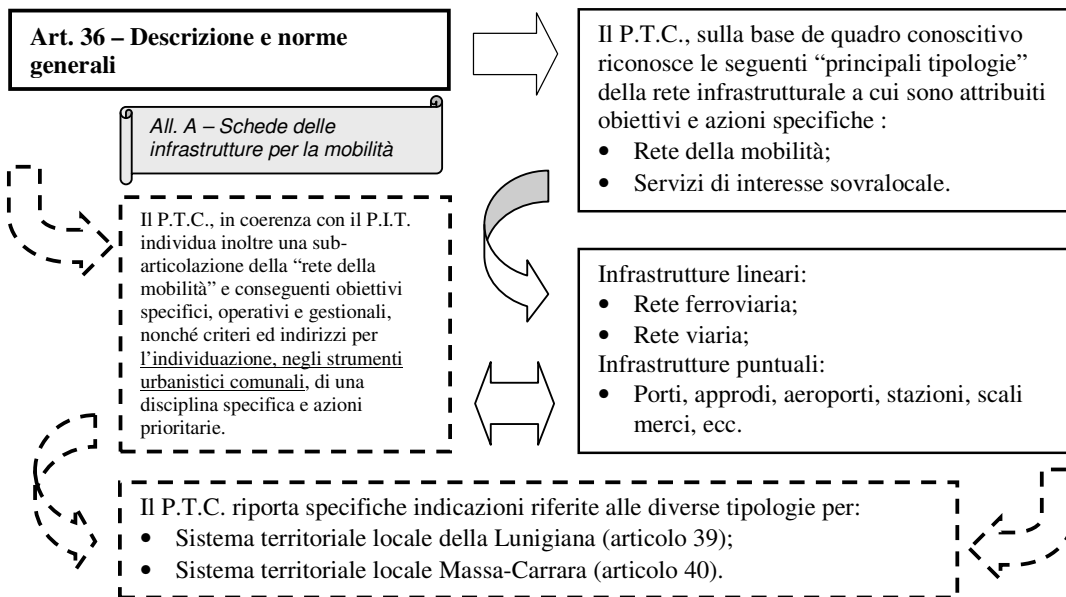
Art. 36 – Descrizione e norme generali

All. A – Schede delle infrastrutture per la mobilità

Il P.T.C., sulla base de quadro conoscitivo riconosce le seguenti "principali tipologie" della rete infrastrutturale a cui sono attribuiti obiettivi e azioni specifiche :
- Rete della mobilità;
- Servizi di interesse sovralocale.

Il P.T.C., in coerenza con il P.I.T. individua inoltre una sub-articolazione della "rete della mobilità" e conseguenti obiettivi specifici, operativi e gestionali, nonché criteri ed indirizzi per l'individuazione, negli strumenti urbanistici comunali, di una disciplina specifica e azioni prioritarie.

Infrastrutture lineari:
- Rete ferroviaria;
- Rete viaria;

Infrastrutture puntuali:
- Porti, approdi, aeroporti, stazioni, scali merci, ecc.

Il P.T.C. riporta specifiche indicazioni riferite alle diverse tipologie per:
- Sistema territoriale locale della Lunigiana (articolo 39);
- Sistema territoriale locale Massa-Carrara (articolo 40).